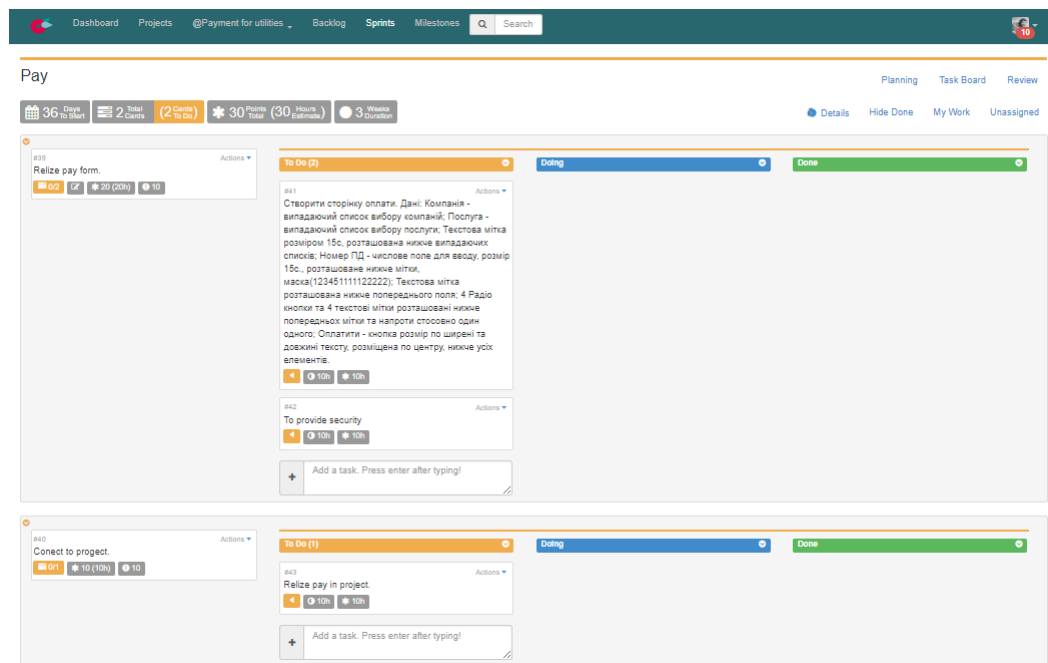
Dashboard Projects @Payment for utilities Backlog Sprints Milestones Search

10

Pay

Planning Task Board Review

36 Days To Start 2 Total Cards (2 Cards To Do) 30 Points Total (30 Hours Estimate) 3 Weeks Duration

Details Hide Done My Work Unassigned

#39 Actions
Relize pay form.
0/2 20 (20h) 10

To Do (2)

Doing

Done

#41 Actions
Створити сторінку оплати. Дані: Компанія - випадаючий список вибору компаній; Послуга - випадаючий список вибору послуги; Текстова мітка розміром 15с, розташована нижче випадаючих списків; Номер ПД - числове поле для вводу, розмір 15с., розташоване нижче мітки, маска(123451111122222); Текстова мітка розташована нижче попереднього поля; 4 Радіо кнопки та 4 текстові мітки розташовані нижче попередньох мітки та напроти стосовно один одного; Оплатити - кнопка розмір по ширені та довжині тексту, розміщена по центру, нижче усіх елементів.
10h 10h

#42 Actions
To provide security
10h 10h

Add a task. Press enter after typing!

#40 Actions
Conect to progect.
0/1 10 (10h) 10

To Do (1)

Doing

Done

#43 Actions
Relize pay in project.
10h 10h

Add a task. Press enter after typing!